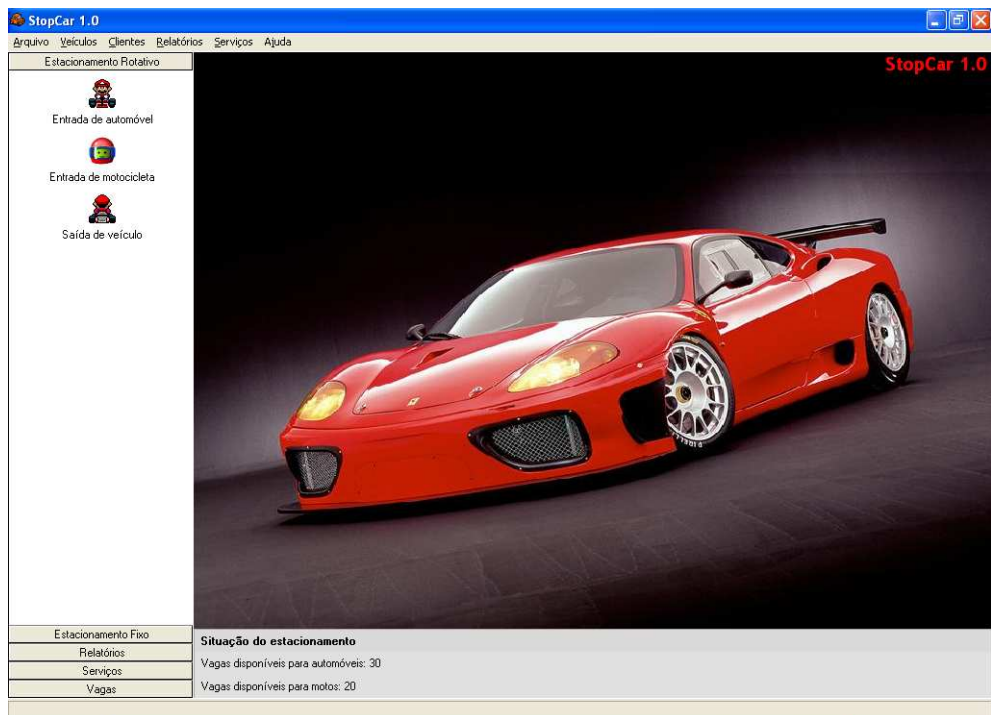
StopCar 1.0

Arquivo Veículos Clientes Relatórios Serviços Ajuda

Estacionamento Rotativo

Entrada de automóvel

Entrada de motocicleta

Saída de veículo

StopCar 1.0

Estacionamento Fixo
Relatórios
Serviços
Vagas

Situação do estacionamento

Vagas disponíveis para automóveis: 30

Vagas disponíveis para motos: 20